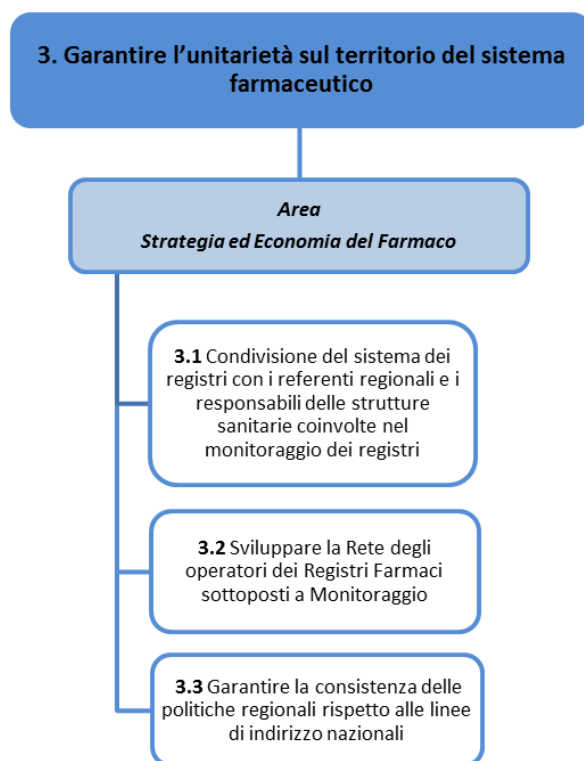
3. Garantire l’unitarietà sul territorio del sistema farmaceutico

Area
Strategia ed Economia del Farmaco

3.1 Condivisione del sistema dei registri con i referenti regionali e i responsabili delle strutture sanitarie coinvolte nel monitoraggio dei registri

3.2 Sviluppare la Rete degli operatori dei Registri Farmaci sottoposti a Monitoraggio

3.3 Garantire la consistenza delle politiche regionali rispetto alle linee di indirizzo nazionali